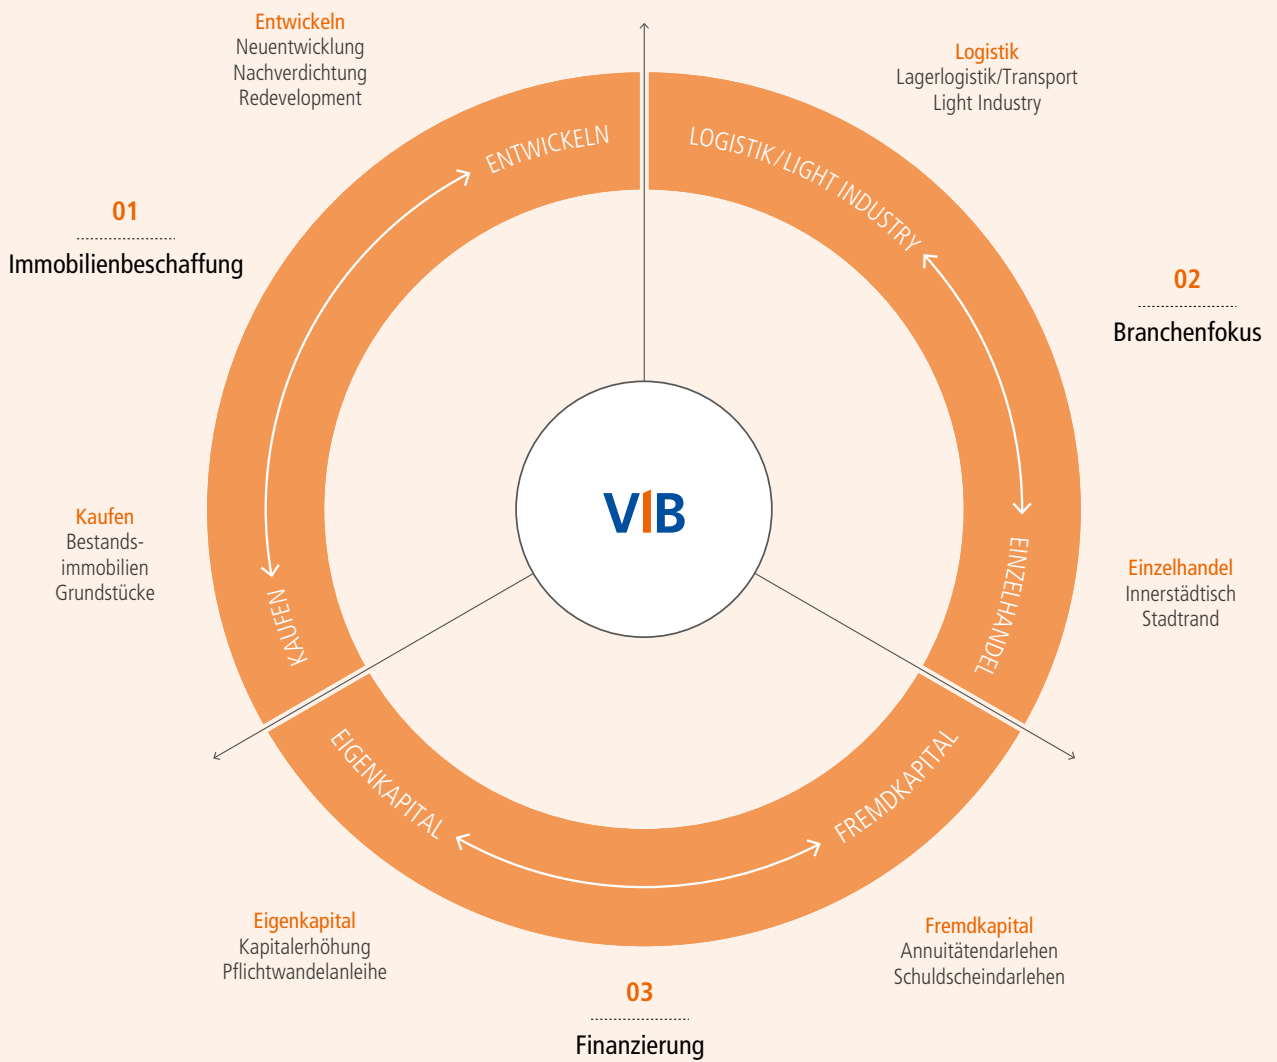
Entwickeln
Neuentwicklung
Nachverdichtung
Redevelopment

Logistik
Lagerlogistik/Transport
Light Industry

ENTWICKELN

LOGISTIK / LIGHT INDUSTRY

01
Immobilienbeschaffung

02
Branchenfokus

VIB

Kaufen
Bestands-immobilien
Grundstücke

KAUFEN

EINZELHANDEL

Einzelhandel
Innerstädtisch
Stadtrand

EIGENKAPITAL

FREMDKAPITAL

Eigenkapital
Kapitalerhöhung
Pflichtwandelanleihe

Fremdkapital
Annuitätendarlehen
Schuldscheindarlehen

03
Finanzierung